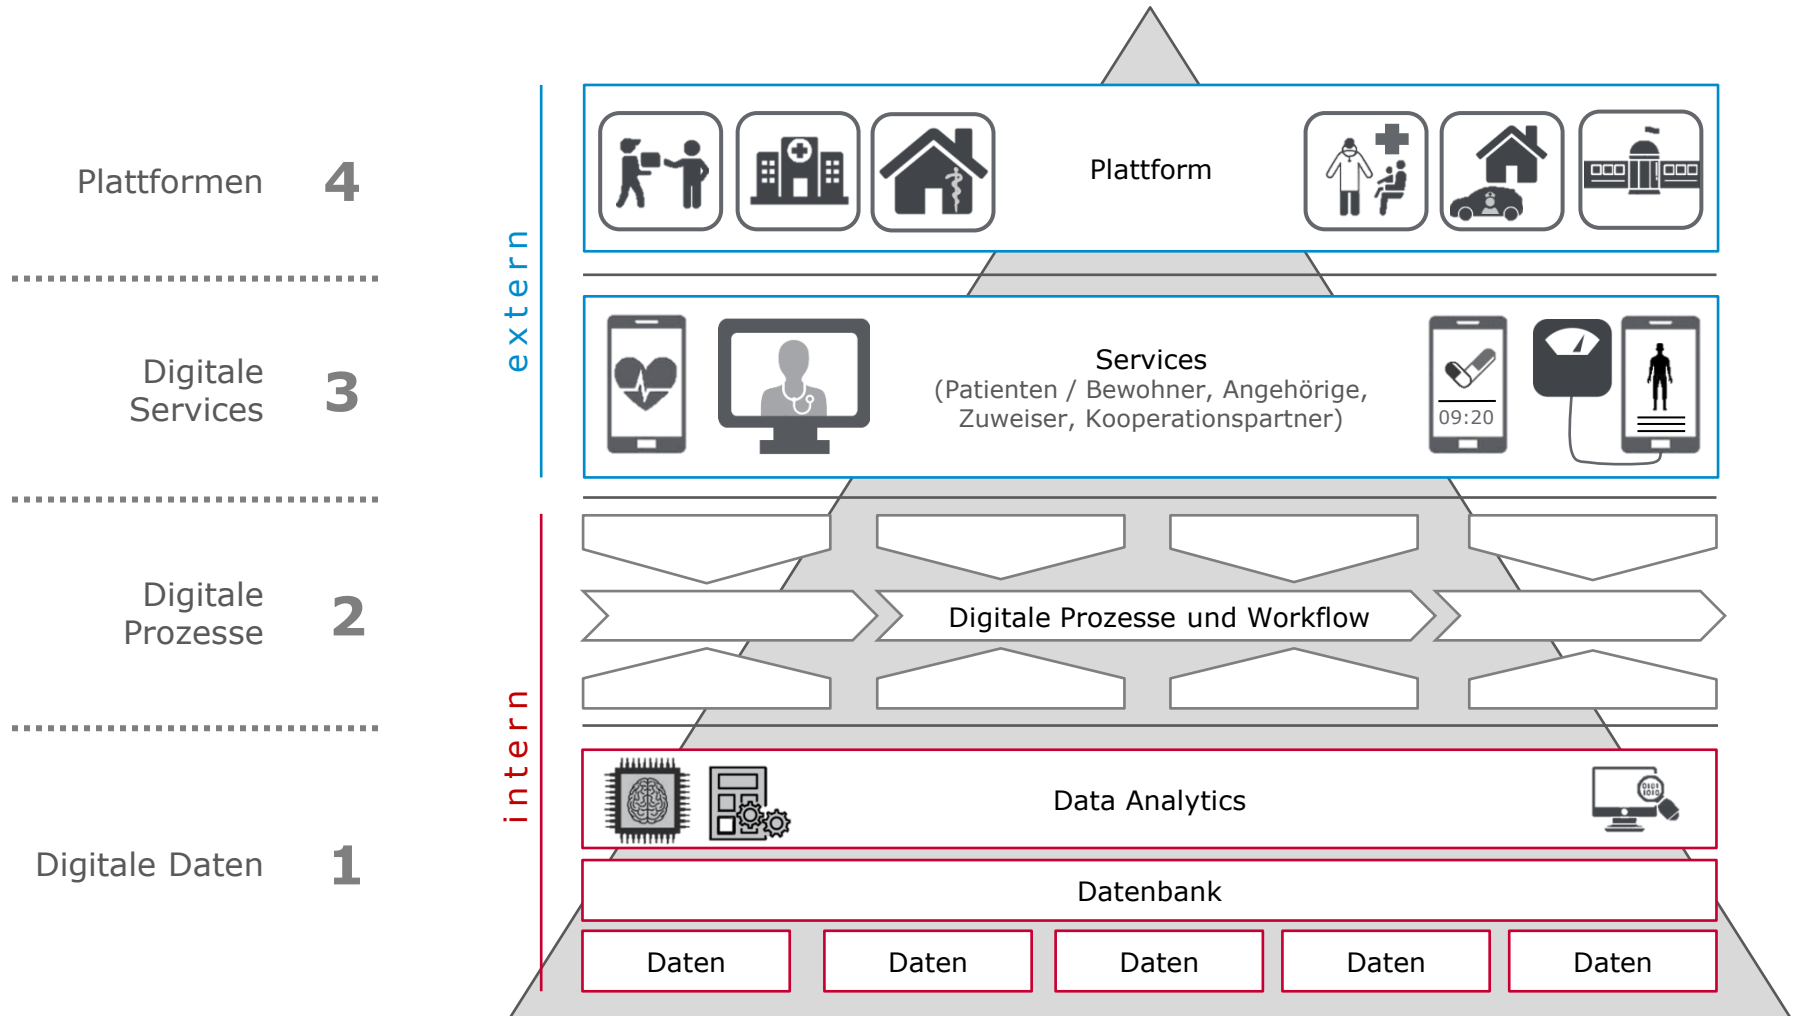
Plattformen 4

Digitale Services 3

Digitale Prozesse 2

Digitale Daten 1

extern

intern

Plattform

Services
(Patienten / Bewohner, Angehörige, Zuweiser, Kooperationspartner)

09:20

Digitale Prozesse und Workflow

Data Analytics

Datenbank

| Daten | Daten | Daten | Daten | Daten |
|---|---|---|---|---|